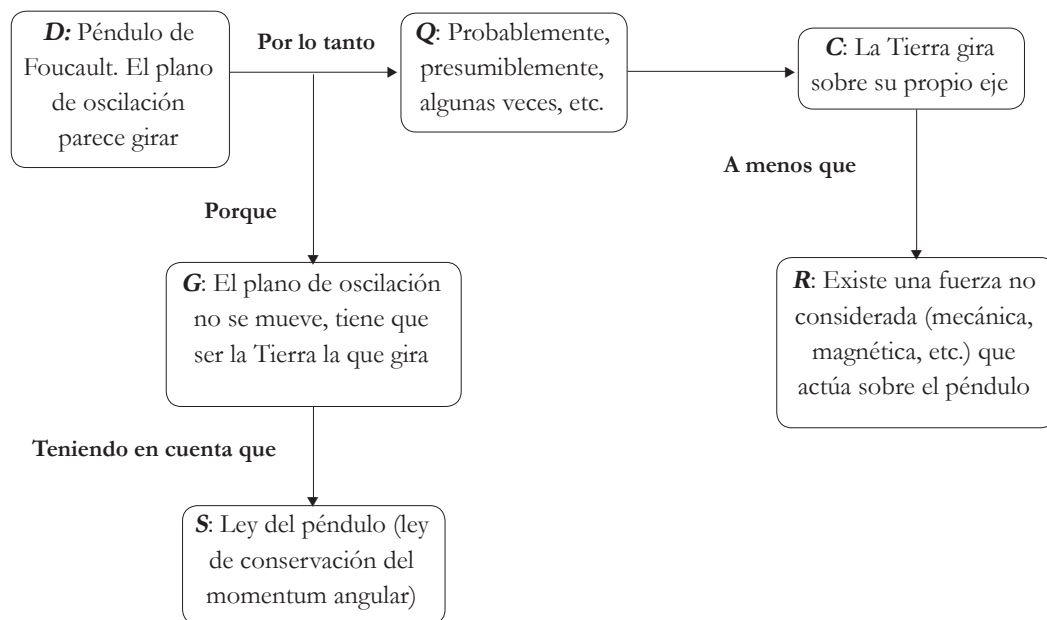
D: Péndulo de Foucault. El plano de oscilación parece girar

Por lo tanto

Q: Probablemente, presumiblemente, algunas veces, etc.

C: La Tierra gira sobre su propio eje

A menos que

Porque

G: El plano de oscilación no se mueve, tiene que ser la Tierra la que gira

R: Existe una fuerza no considerada (mecánica, magnética, etc.) que actúa sobre el péndulo

Teniendo en cuenta que

S: Ley del péndulo (ley de conservación del momentum angular)